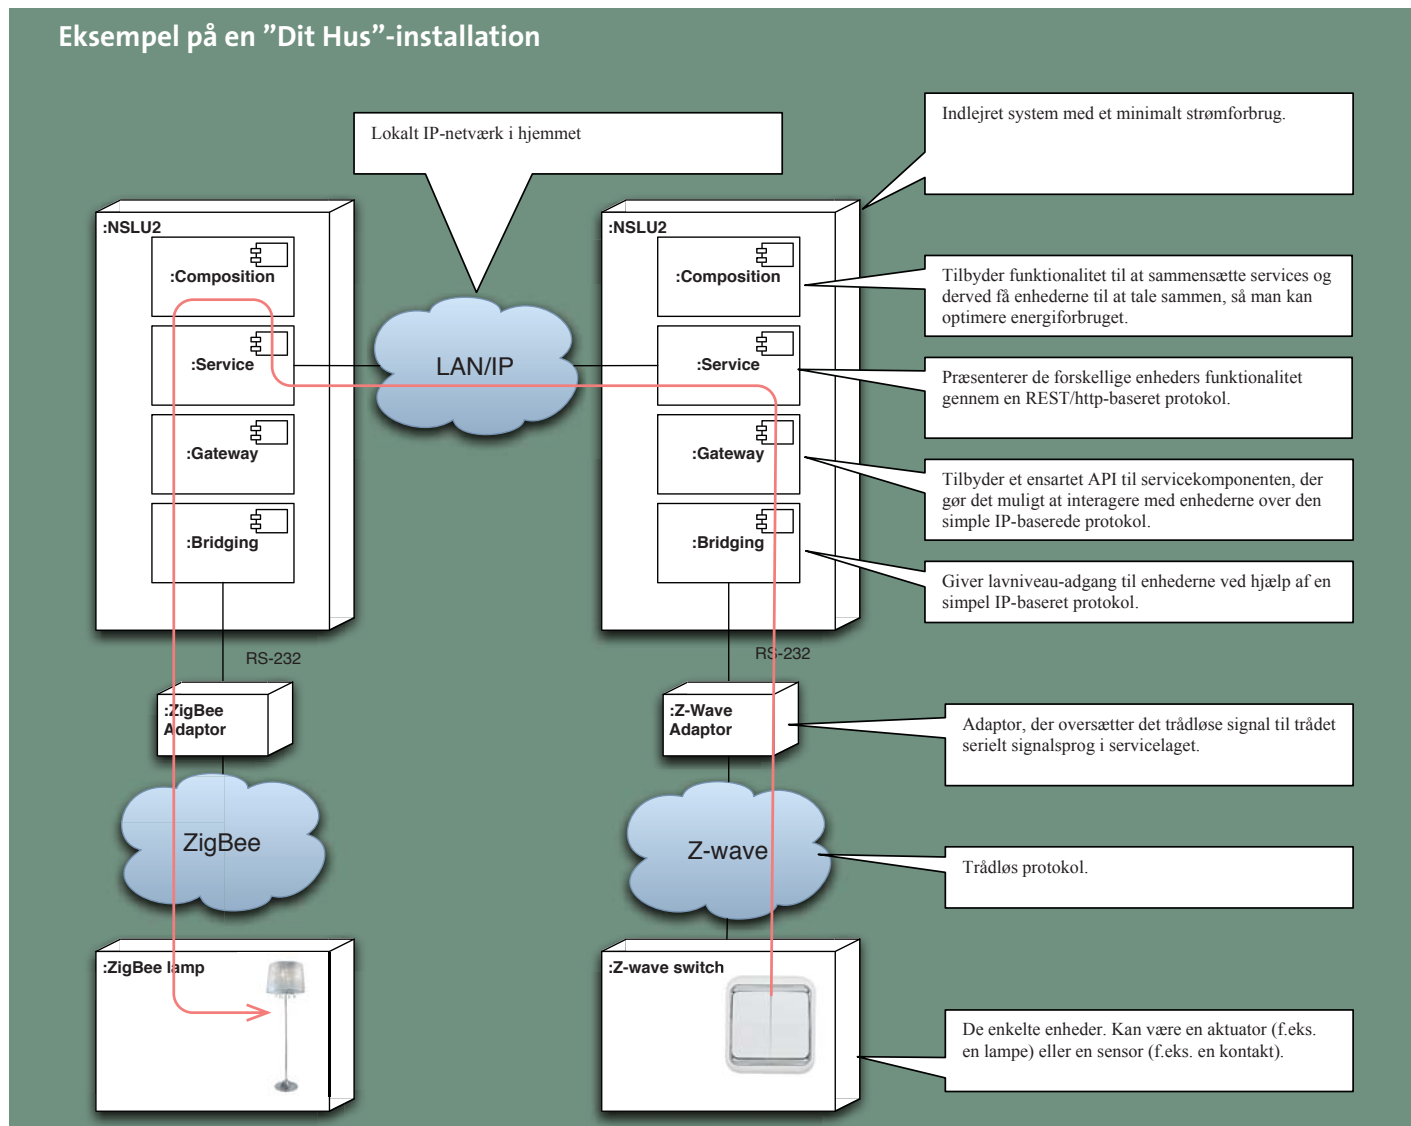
Eksempel på en "Dit Hus"-installation

Lokalt IP-netværk i hjemmet

Indlejret system med et minimalt strømforbrug.

:NSLU2

:Composition

:Service

:Gateway

:Bridging

LAN/IP

:NSLU2

:Composition

:Service

:Gateway

:Bridging

Tilbyder funktionalitet til at sammensætte services og derved få enhederne til at tale sammen, så man kan optimere energiforbruget.

Præsenterer de forskellige enheders funktionalitet gennem en REST/http-baseret protokol.

Tilbyder et ensartet API til servicekomponenten, der gør det muligt at interagere med enhederne over den simple IP-baserede protokol.

Giver lavniveau-adgang til enhederne ved hjælp af en simpel IP-baseret protokol.

RS-232

RS-232

:ZigBee Adaptor

:Z-Wave Adaptor

Adaptor, der oversætter det trådløse signal til trådet serielt signalsprog i servicelaget.

ZigBee

Z-wave

Trådløs protokol.

:ZigBee lamp

:Z-wave switch

De enkelte enheder. Kan være en aktuator (f.eks. en lampe) eller en sensor (f.eks. en kontakt).